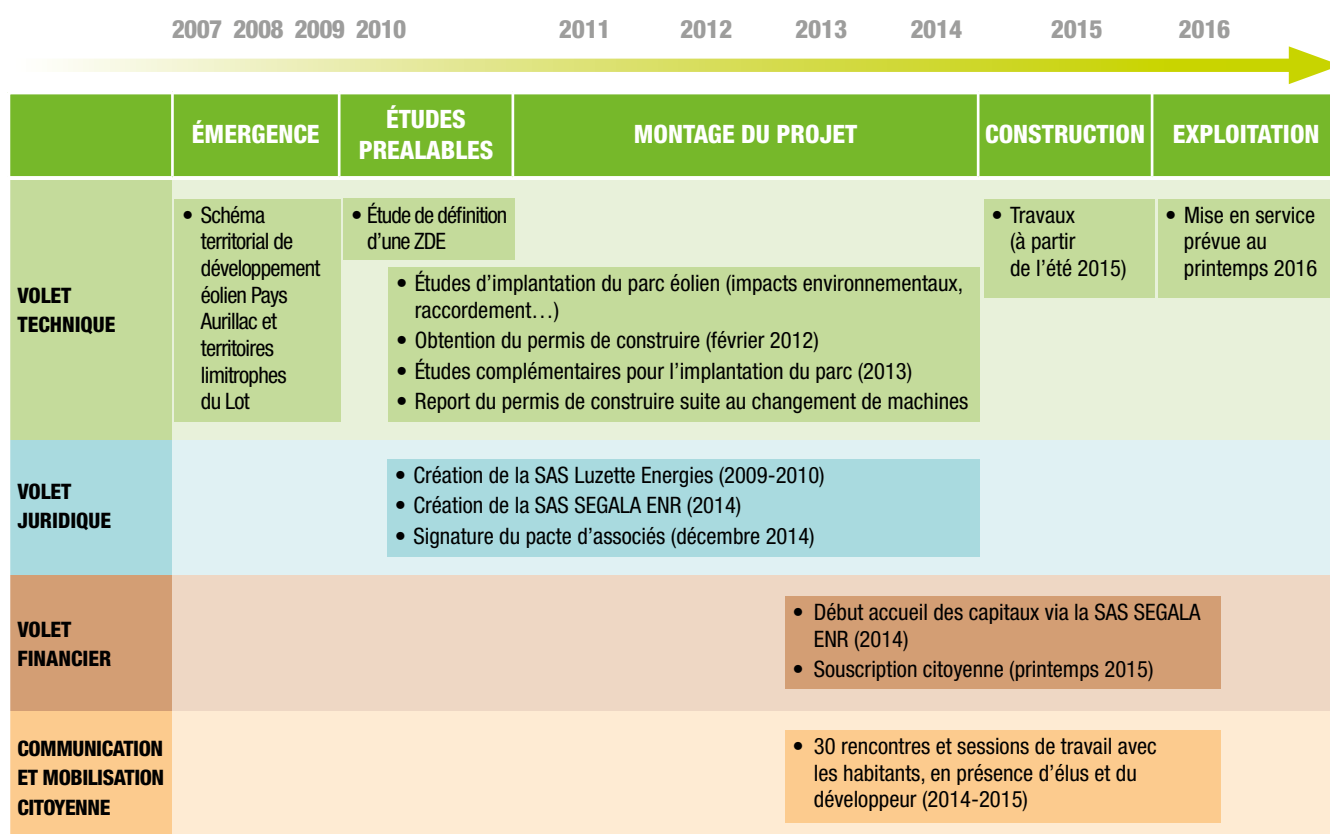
2007 2008 2009 2010 2011 2012 2013 2014 2015 2016

| | ÉMERGENCE | ÉTUDES PREALABLES | MONTAGE DU PROJET | CONSTRUCTION | EXPLOITATION |
|---|---|---|---|---|---|
| VOLET TECHNIQUE | • Schéma territorial de développement éolien Pays Aurillac et territoires limitrophes du Lot | • Étude de définition d'une ZDE | • Études d'implantation du parc éolien (impacts environnementaux, raccordement…) • Obtention du permis de construire (février 2012) • Études complémentaires pour l'implantation du parc (2013) • Report du permis de construire suite au changement de machines | • Travaux (à partir de l'été 2015) | • Mise en service prévue au printemps 2016 |
| VOLET JURIDIQUE | | | • Création de la SAS Luzette Energies (2009-2010) • Création de la SAS SEGALA ENR (2014) • Signature du pacte d'associés (décembre 2014) | | |
| VOLET FINANCIER | | | • Début accueil des capitaux via la SAS SEGALA ENR (2014) • Souscription citoyenne (printemps 2015) | | |
| COMMUNICATION ET MOBILISATION CITOYENNE | | | • 30 rencontres et sessions de travail avec les habitants, en présence d'élus et du développeur (2014-2015) | | |